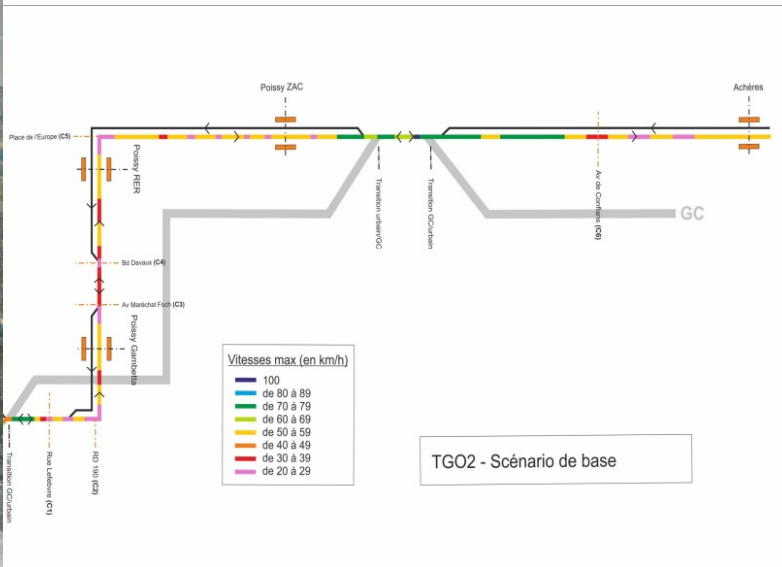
Poissy ZAC

Achères

Place de l'Europe (C5)

Poissy RER

Transition urbain/GC

Transition GC/urbain

Av de Conflans (C6)

GC

Bd Devaux (C4)

Av Maréchal Foch (C3)

Poissy Gambetta

Vitesses max (en km/h)
100
de 80 à 89
de 70 à 79
de 60 à 69
de 50 à 59
de 40 à 49
de 30 à 39
de 20 à 29

TGO2 - Scénario de base

Transition GC/urbain

Rue Lefebvre (C1)

RD 190 (C2)